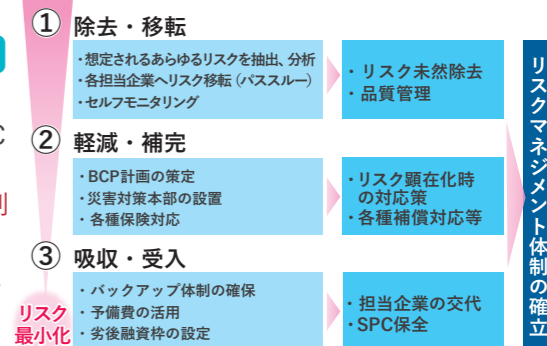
C

リ

① 除去・移転

・想定されるあらゆるリスクを抽出、分析
・各担当企業へリスク移転（パススルー）
・セルフモニタリング

・リスク未然除去
・品質管理

② 軽減・補完

・BCP計画の策定
・災害対策本部の設置
・各種保険対応

・リスク顕在化時の対応策
・各種補償対応等

③ 吸収・受入

・バックアップ体制の確保
・予備費の活用
・劣後融資枠の設定

・担当企業の交代
・SPC保全

リスク最小化

リスクマネジメント体制の確立